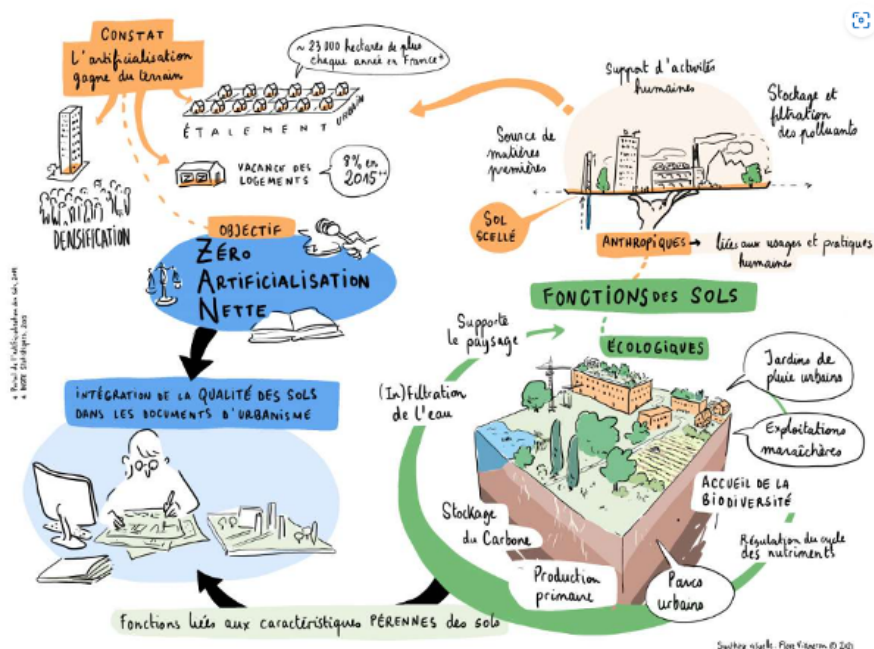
CONSTAT
L'artificialisation gagne du terrain

~ 23 000 hectares de plus chaque année en France*

ÉTALEMENT URBAIN

DENSIFICATION

VACANCE DES LOGEMENTS

8% en 2015**

Support d'activités humaines

Source de matières premières

Stockage et filtration des polluants

SOL SCELLÉ

ANTHROPIQUES → liés aux usages et pratiques humaines

OBJECTIF
ZÉRO ARTIFICIALISATION NETTE

FONCTIONS DES SOLS

Supporte le paysage

ÉCOLOGIQUES

Jardins de pluie urbains

Exploitations maraîchères

(In)Filtration de l'eau

ACCUEIL DE LA BIODIVERSITÉ

Régulation du cycle des nutriments

Stockage du Carbone

Production primaire

Parcs urbains

INTÉGRATION DE LA QUALITÉ DES SOLS DANS LES DOCUMENTS D'URBANISME

Fonctions liées aux caractéristiques PÉRENNES des sols

* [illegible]
** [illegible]

Synthèse visuelle - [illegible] © 2021